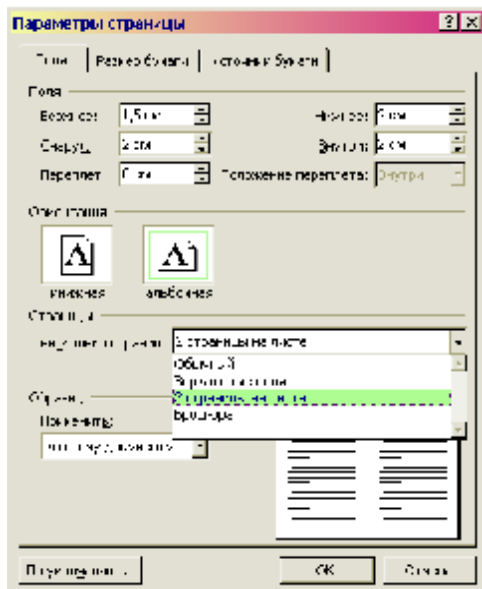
Параметры страницы

Поля | Размер бумаги | Источник бумаги

Поля

Верхнее: 1,5 см
Нижнее: 2 см
Слева: 2 см
Справа: 2 см
Переплет: 0 см
Положение переплета: Внутри

Ориентация

книжная
альбомная

Страницы

несколько страниц: 2 страницы на листе

Обычный
Зеркальные поля
2 страницы на листе
Брошюра

Образец

Применить:
ко всему документу

По умолчанию...
ОК
Отмена